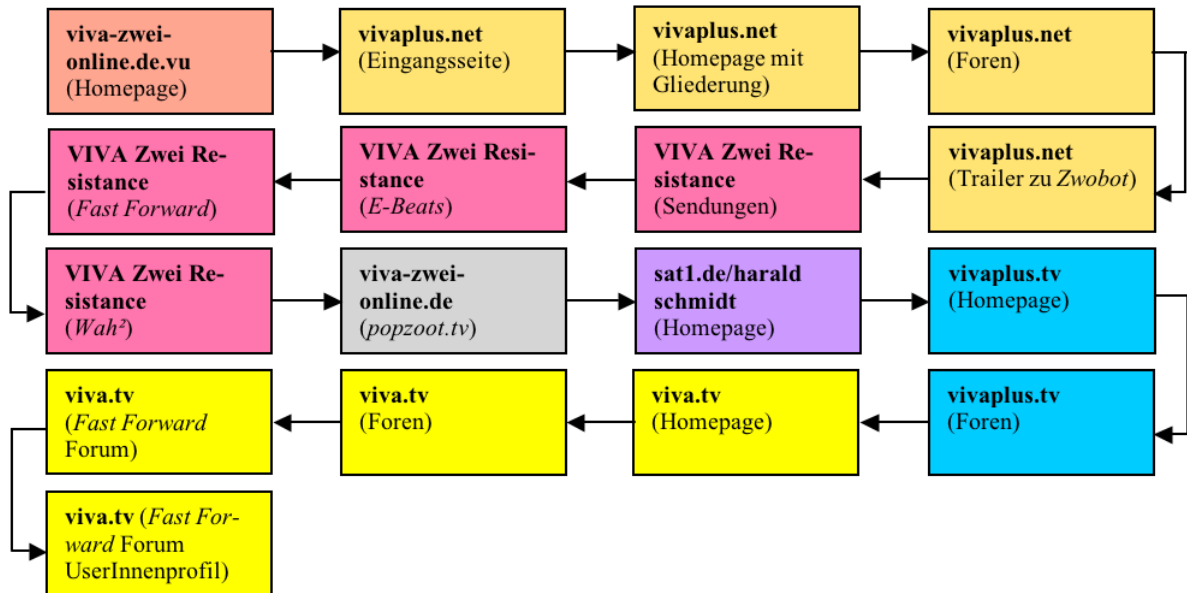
**viva-zwei-online.de.vu** (Homepage)

**vivaplus.net** (Eingangsseite)

**vivaplus.net** (Homepage mit Gliederung)

**vivaplus.net** (Foren)

**vivaplus.net** (Trailer zu *Zwobot*)

**VIVA Zwei Resistance** (Sendungen)

**VIVA Zwei Resistance** (*E-Beats*)

**VIVA Zwei Resistance** (*Fast Forward*)

**VIVA Zwei Resistance** (*Wah²*)

**viva-zwei-online.de** (*popzoot.tv*)

**sat1.de/harald schmidt** (Homepage)

**vivaplus.tv** (Homepage)

**vivaplus.tv** (Foren)

**viva.tv** (Homepage)

**viva.tv** (Foren)

**viva.tv** (*Fast Forward* Forum)

**viva.tv** (*Fast Forward* Forum UserInnenprofil)